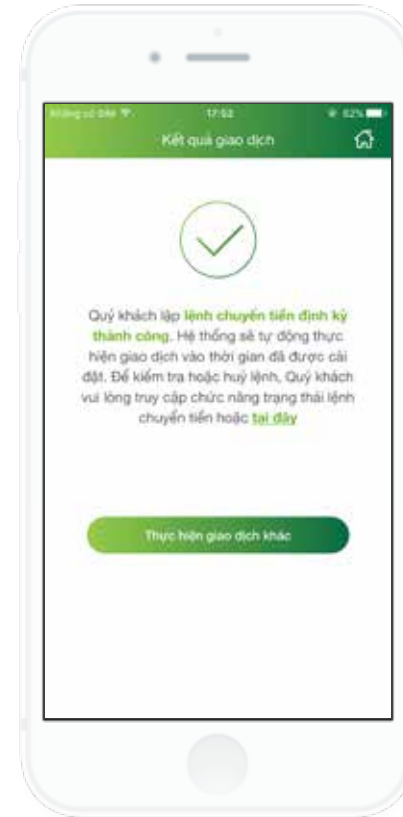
Không có SIM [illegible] 17:52 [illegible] 52%

Kết quả giao dịch

Quý khách lập lệnh chuyển tiền định kỳ thành công. Hệ thống sẽ tự động thực hiện giao dịch vào thời gian đã được cài đặt. Để kiểm tra hoặc huỷ lệnh, Quý khách vui lòng truy cập chức năng trạng thái lệnh chuyển tiền hoặc tại đây

Thực hiện giao dịch khác